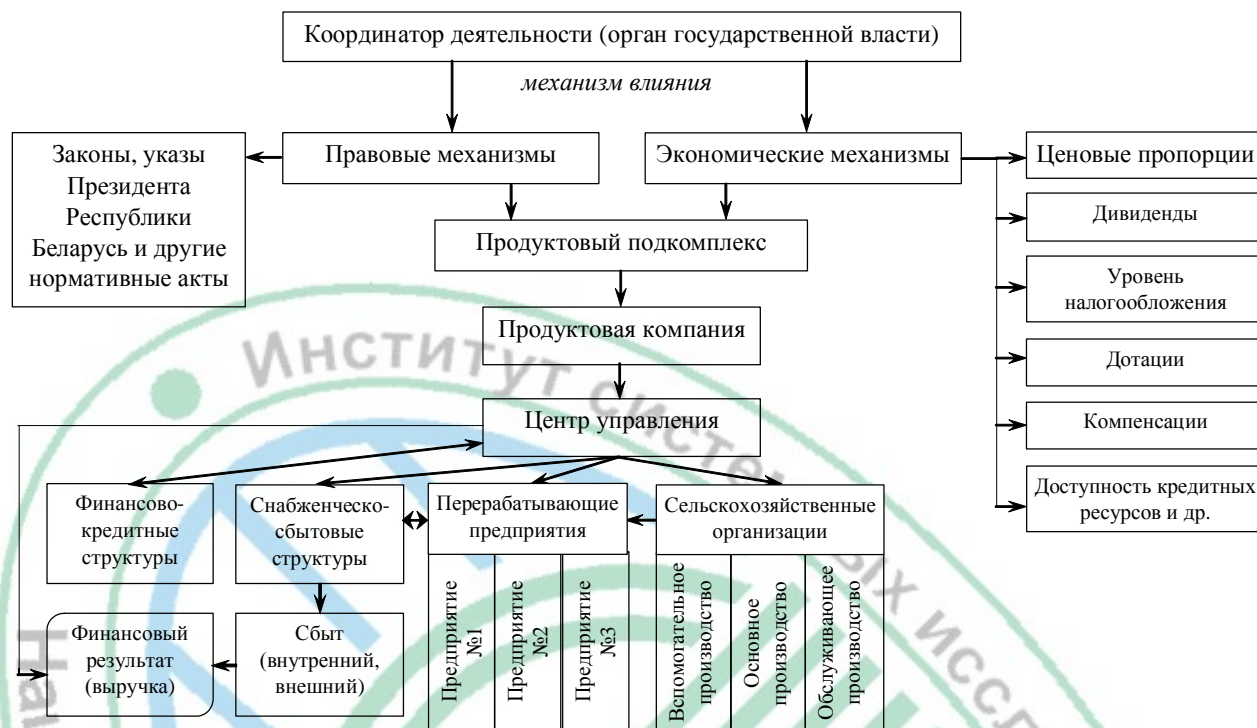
Координатор деятельности (орган государственной власти)

механизм влияния

Законы, указы Президента Республики Беларусь и другие нормативные акты

Правовые механизмы

Экономические механизмы

Ценовые пропорции

Дивиденды

Уровень налогообложения

Дотации

Компенсации

Доступность кредитных ресурсов и др.

Продуктовый подкомплекс

Продуктовая компания

Центр управления

Финансово-кредитные структуры

Снабженческо-сбытовые структуры

Перерабатывающие предприятия

Сельскохозяйственные организации

Предприятие №1

Предприятие №2

Предприятие №3

Вспомогательное производство

Основное производство

Обслуживающее производство

Финансовый результат (выручка)

Сбыт (внутренний, внешний)

Институт системных исс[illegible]

На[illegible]